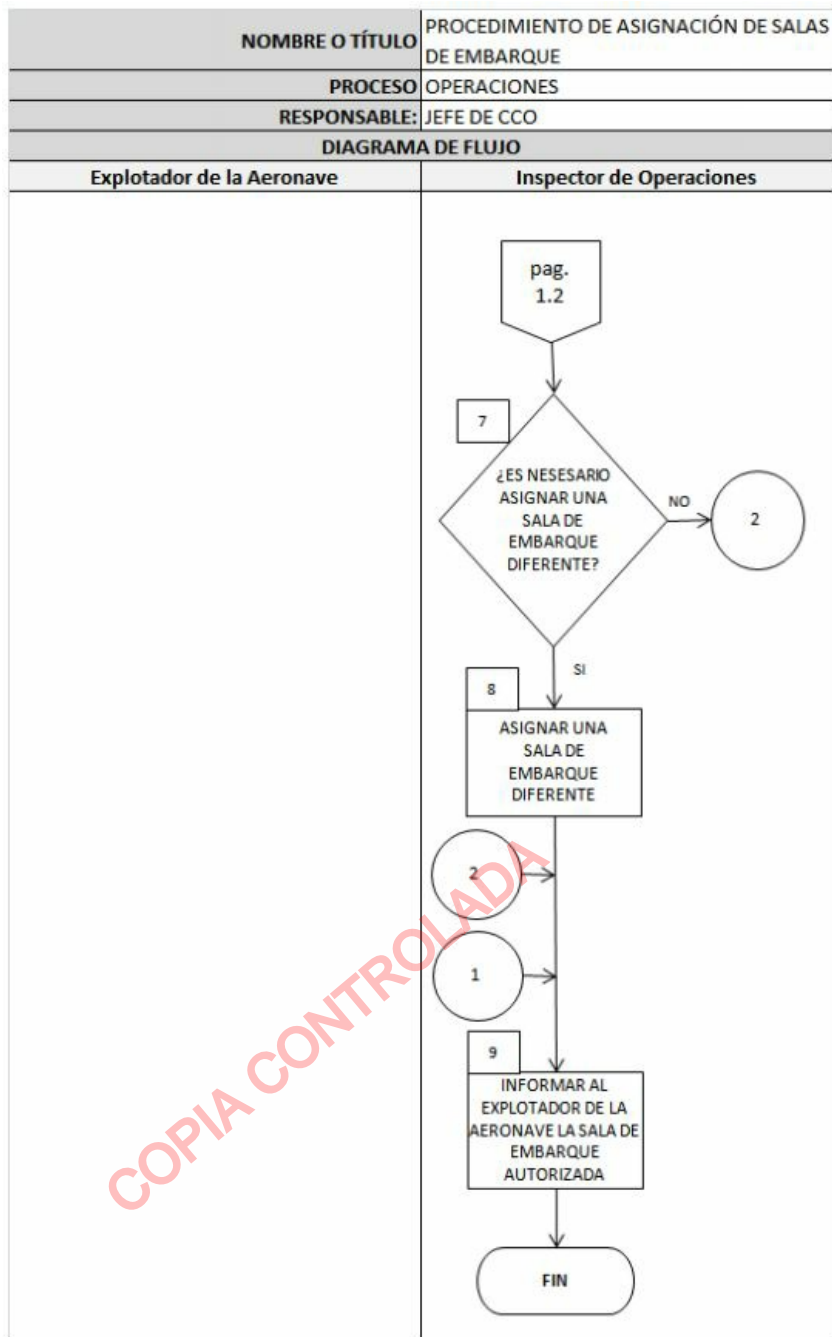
| NOMBRE O TÍTULO | PROCEDIMIENTO DE ASIGNACIÓN DE SALAS DE EMBARQUE |
|---|---|
| PROCESO | OPERACIONES |
| RESPONSABLE: | JEFE DE CCO |

DIAGRAMA DE FLUJO

| Explotador de la Aeronave | Inspector de Operaciones |
|---|---|

pag. 1.2

7

¿ES NESESARIO ASIGNAR UNA SALA DE EMBARQUE DIFERENTE?

NO

2

SI

8

ASIGNAR UNA SALA DE EMBARQUE DIFERENTE

2

1

9

INFORMAR AL EXPLOTADOR DE LA AERONAVE LA SALA DE EMBARQUE AUTORIZADA

FIN

COPIA CONTROLADA